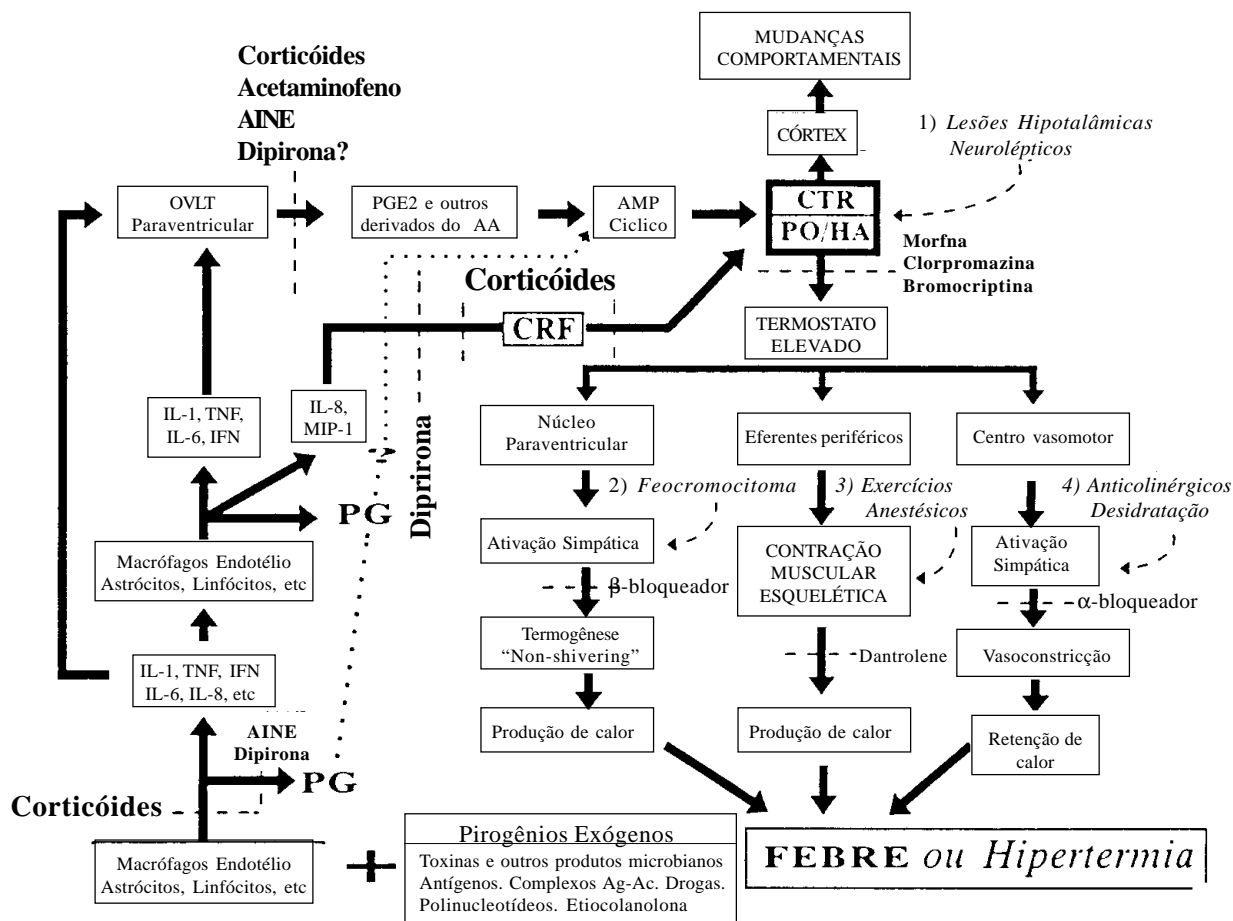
Corticóides
Acetaminofeno
AINE
Dipirona?

MUDANÇAS COMPORTAMENTAIS

CÓRTEX

1) *Lesões Hipotalâmicas Neurolépticos*

OVLT Paraventricular

PGE2 e outros derivados do AA

AMP Ciclico

CTR
PO/HA

Morfna
Clorpromazina
Bromocriptina

Corticóides

CRF

TERMOSTATO ELEVADO

IL-1, TNF, IL-6, IFN

IL-8, MIP-1

Diprirona

Núcleo Paraventricular

Eferentes periféricos

Centro vasomotor

PG

2) *Feocromocitoma*

3) *Exercícios Anestésicos*

4) *Anticolinérgicos Desidratação*

Macrófagos Endotélio Astrócitos, Linfócitos, etc

Ativação Simpática

CONTRAÇÃO MUSCULAR ESQUELÉTICA

Ativação Simpática

β-bloqueador

α-bloqueador

Termogênese "Non-shivering"

Dantrolene

Vasoconstricção

IL-1, TNF, IFN IL-6, IL-8, etc

Produção de calor

Produção de calor

Retenção de calor

AINE
Dipirona

PG

Corticóides

Macrófagos Endotélio Astrócitos, Linfócitos, etc

Pirogênios Exógenos
Toxinas e outros produtos microbianos Antígenos. Complexos Ag-Ac. Drogas. Polinucleotídeos. Etiocolanolona

FEBRE *ou Hipertermia*